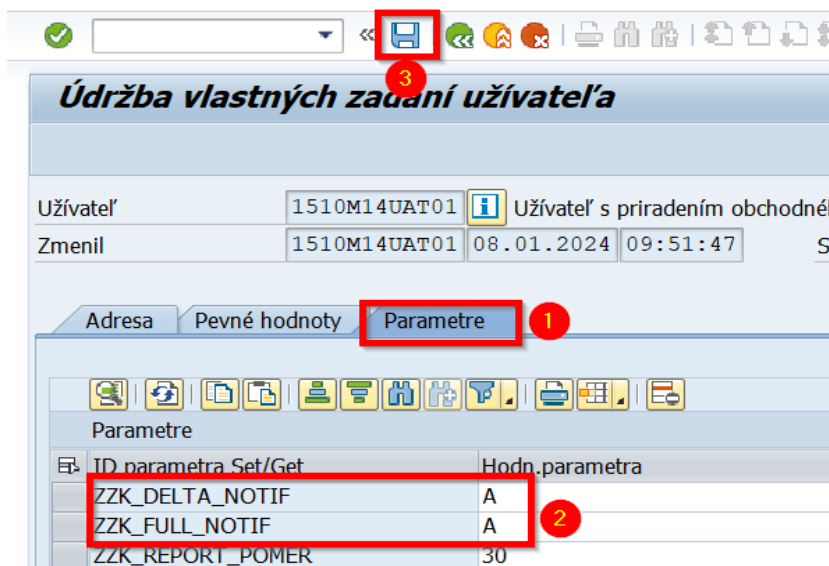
3

Údržba vlastných zadaní užívateľa

Užívateľ 1510M14UAT01 Užívateľ s priradením obchodné
Zmenil 1510M14UAT01 08.01.2024 09:51:47 S

Adresa Pevné hodnoty Parametre 1

Parametre

| ID parametra Set/Get | Hodn.parametra |
|---|---|
| ZZK_DELTA_NOTIF | A |
| ZZK_FULL_NOTIF | A |
| ZZK_REPORT_POMER | 30 |

2